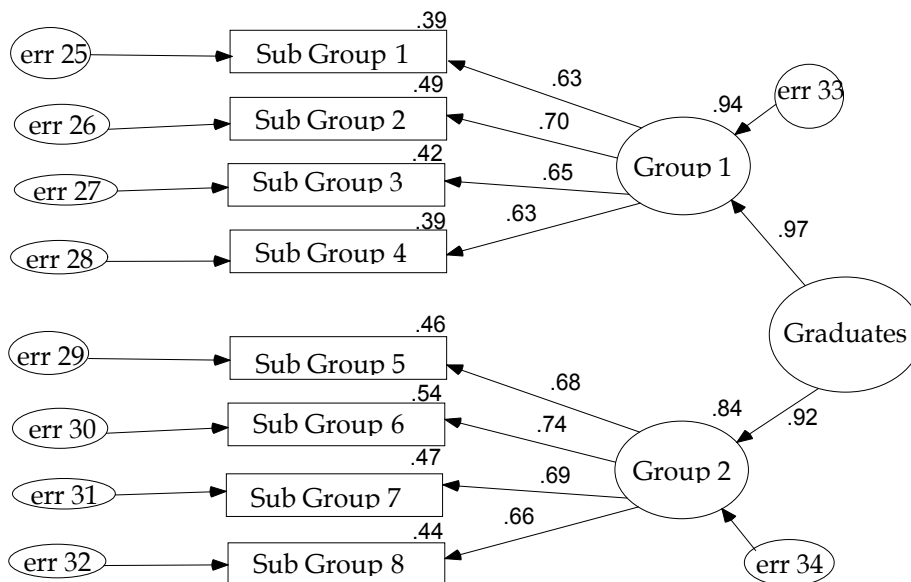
.39
err 25
Sub Group 1
.63
.49
err 26
Sub Group 2
.70
.94
err 33
.42
err 27
Sub Group 3
.65
Group 1
.39
.63
err 28
Sub Group 4
.97
Graduates
.46
err 29
Sub Group 5
.68
.54
.84
.92
err 30
Sub Group 6
.74
.47
err 31
Sub Group 7
.69
Group 2
.44
.66
err 32
Sub Group 8
err 34